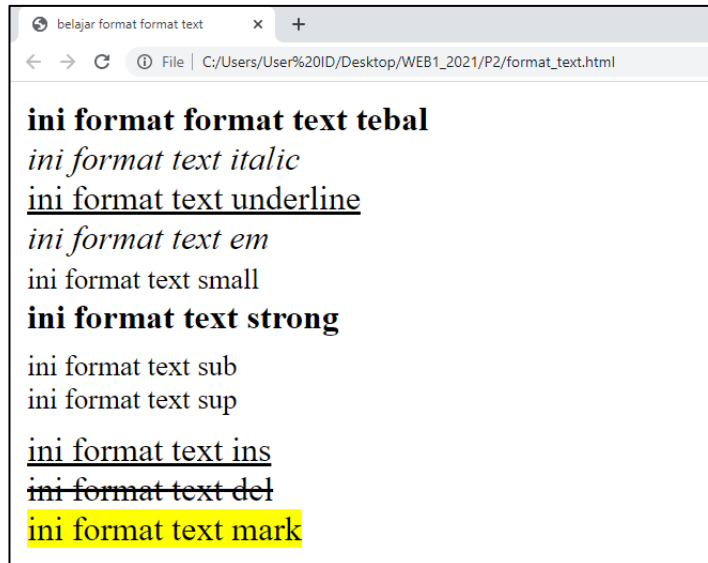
belajar format format text × +

← → C ⓘ File | C:/Users/User%20ID/Desktop/WEB1_2021/P2/format_text.html

ini format format text tebal
ini format text italic
ini format text underline
ini format text em
ini format text small
ini format text strong
ini format text sub
ini format text sup
ini format text ins
ini format text del
ini format text mark